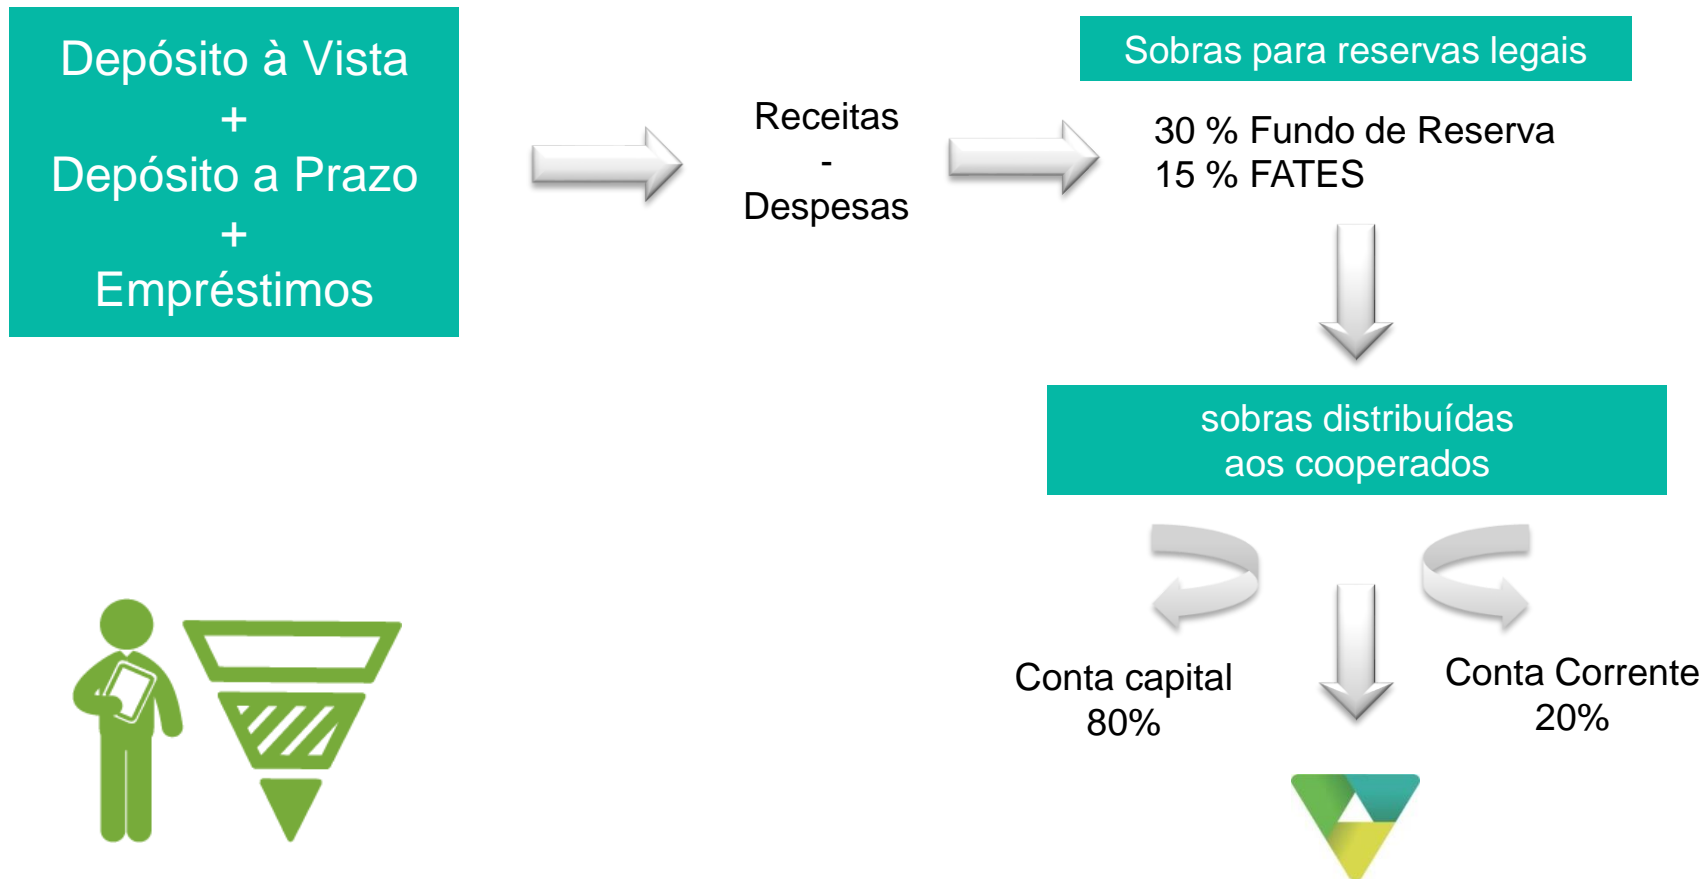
Depósito à Vista
+
Depósito a Prazo
+
Empréstimos

Receitas
-
Despesas

Sobras para reservas legais

30 % Fundo de Reserva
15 % FATES

sobras distribuídas aos cooperados

Conta capital
80%

Conta Corrente
20%